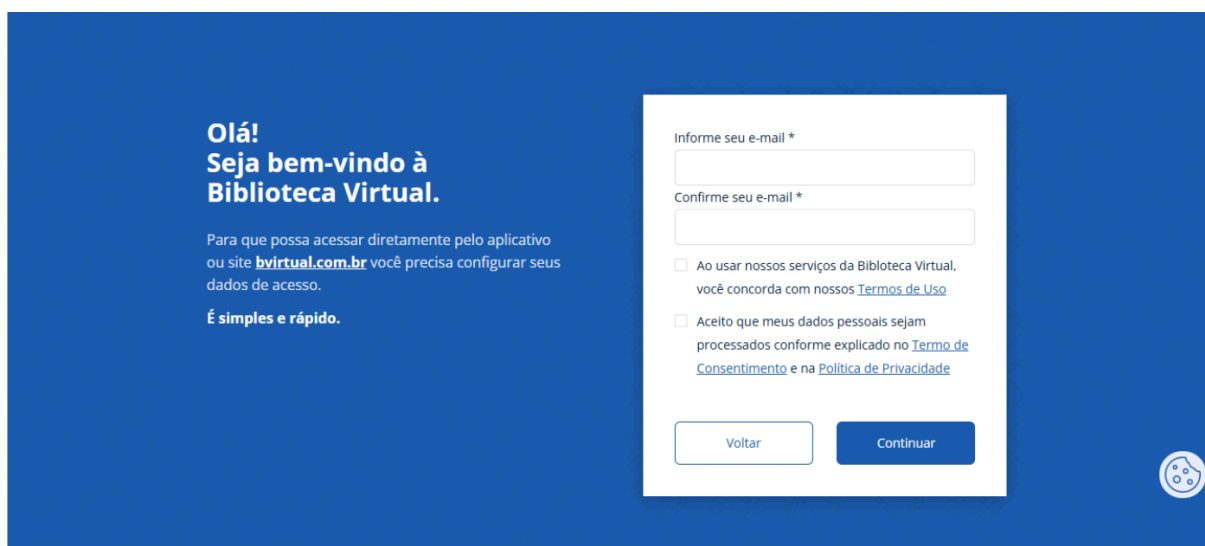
Olá!
Seja bem-vindo à Biblioteca Virtual.

Para que possa acessar diretamente pelo aplicativo ou site bvirtual.com.br você precisa configurar seus dados de acesso.

É simples e rápido.

Informe seu e-mail *

Confirme seu e-mail *

Ao usar nossos serviços da Biblioteca Virtual, você concorda com nossos Termos de Uso

Aceito que meus dados pessoais sejam processados conforme explicado no Termo de Consentimento e na Política de Privacidade

Voltar

Continuar